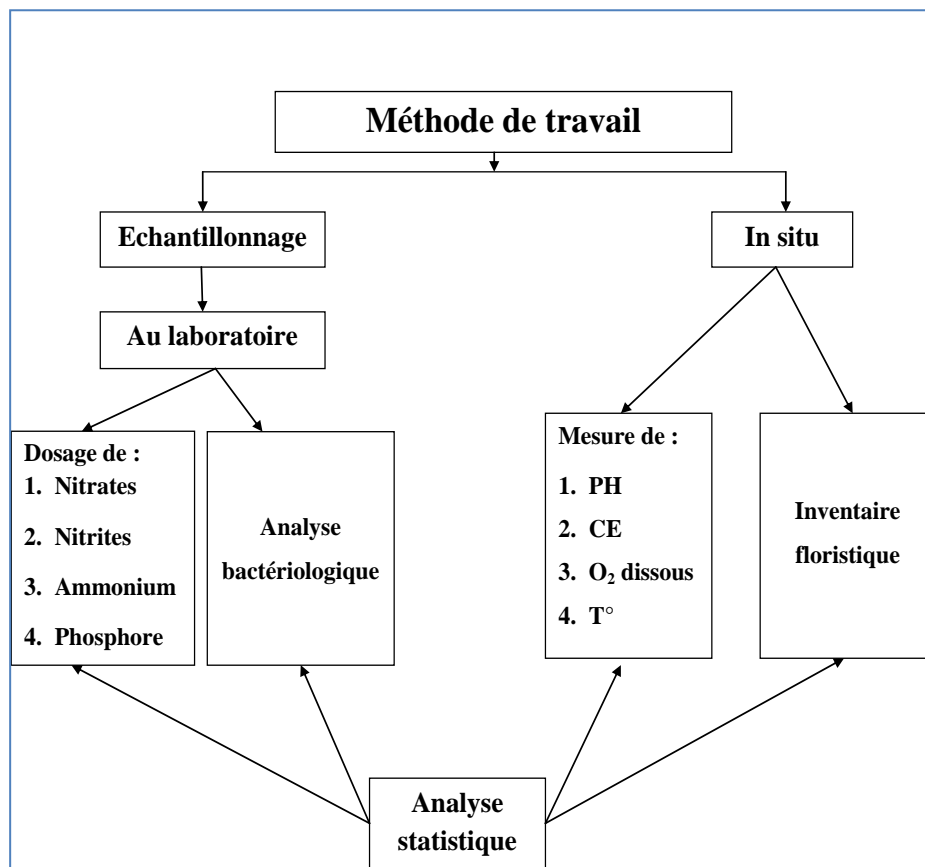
Méthode de travail

Echantillonnage

In situ

Au laboratoire

Dosage de :
1. Nitrates
2. Nitrites
3. Ammonium
4. Phosphore

Analyse bactériologique

Mesure de :
1. PH
2. CE
3. $O_2$ dissous
4. T°

Inventaire floristique

Analyse statistique